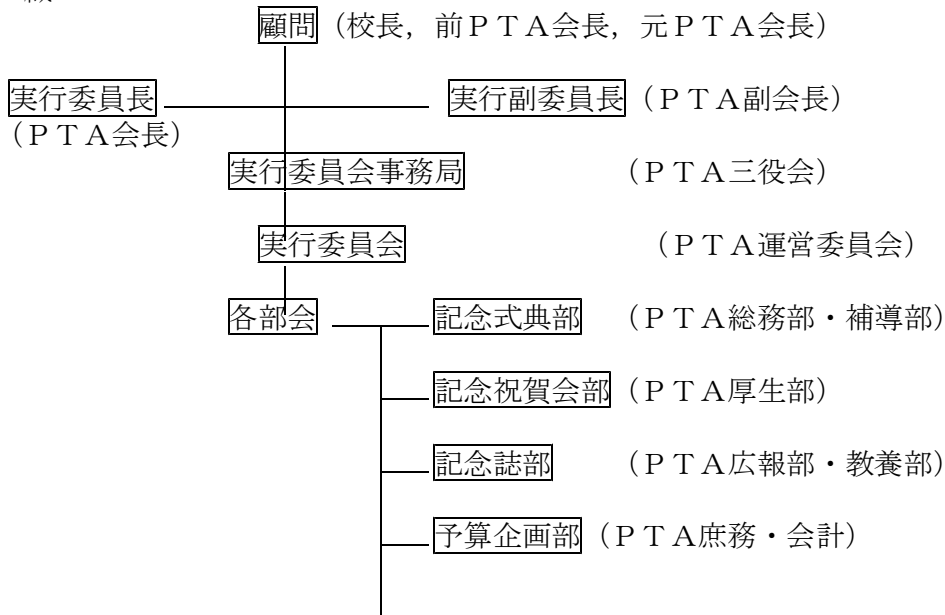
顧問（校長，前ＰＴＡ会長，元ＰＴＡ会長）

実行委員長
（ＰＴＡ会長）

実行副委員長（ＰＴＡ副会長）

実行委員会事務局（ＰＴＡ三役会）

実行委員会（ＰＴＡ運営委員会）

各部会

記念式典部（ＰＴＡ総務部・補導部）

記念祝賀会部（ＰＴＡ厚生部）

記念誌部（ＰＴＡ広報部・教養部）

予算企画部（ＰＴＡ庶務・会計）